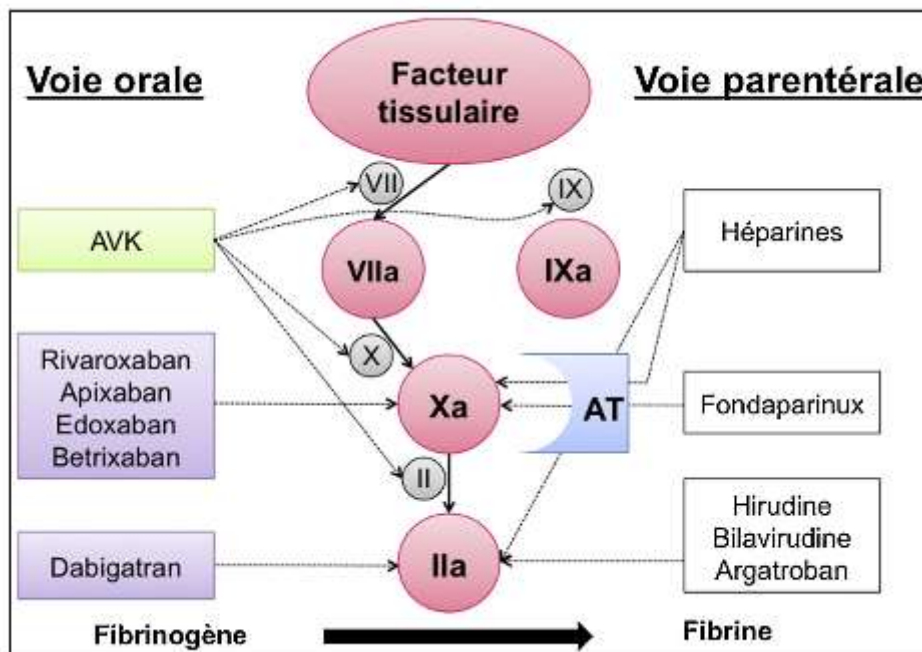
Voie orale

Facteur tissulaire

Voie parentérale

VII

IX

AVK

VIIa

IXa

Héparines

X

Rivaroxaban
Apixaban
Edoxaban
Betrixaban

Xa

AT

Fondaparinux

II

Hirudine
Bilavirudine
Argatroban

Dabigatran

IIa

Fibrinogène

Fibrine